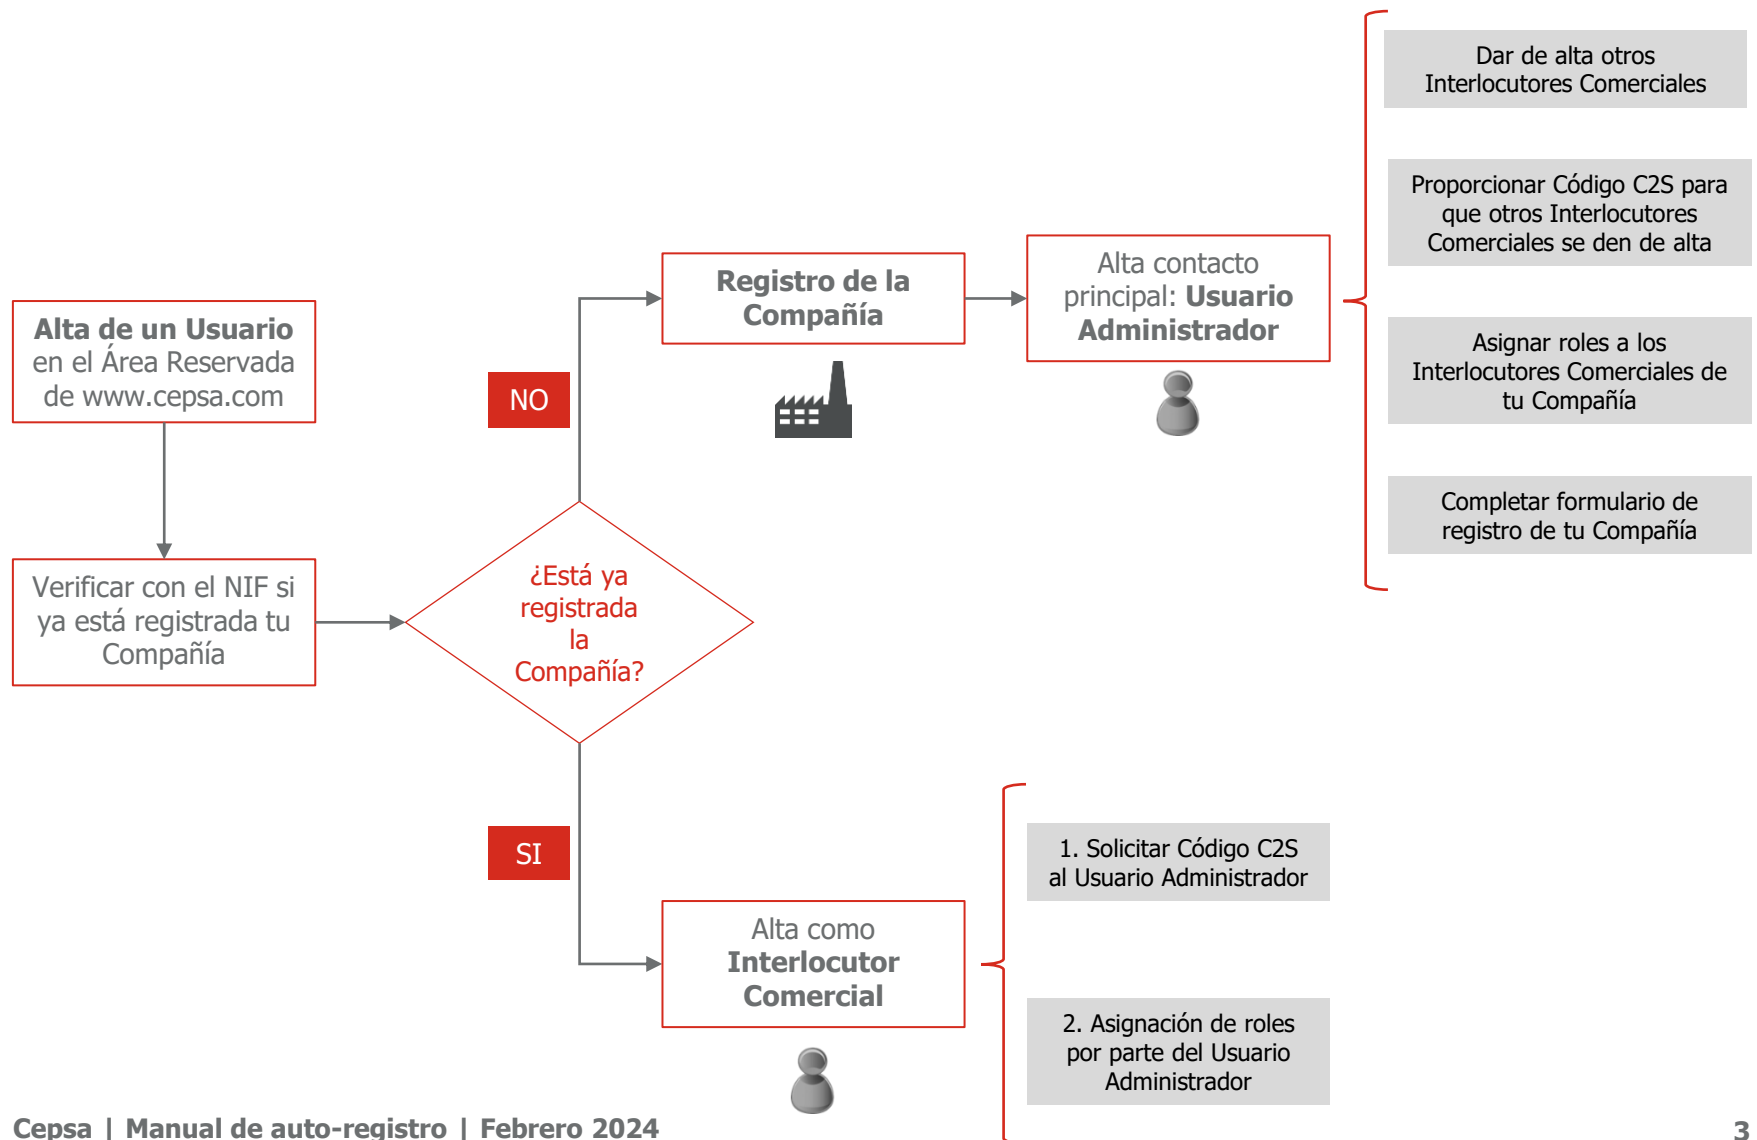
Alta de un Usuario en el Área Reservada de www.cepsa.com

Verificar con el NIF si ya está registrada tu Compañía

¿Está ya registrada la Compañía?

NO

Registro de la Compañía

Alta contacto principal: Usuario Administrador

Dar de alta otros Interlocutores Comerciales

Proporcionar Código C2S para que otros Interlocutores Comerciales se den de alta

Asignar roles a los Interlocutores Comerciales de tu Compañía

Completar formulario de registro de tu Compañía

SI

Alta como Interlocutor Comercial

1. Solicitar Código C2S al Usuario Administrador

2. Asignación de roles por parte del Usuario Administrador

Cepsa | Manual de auto-registro | Febrero 2024

3